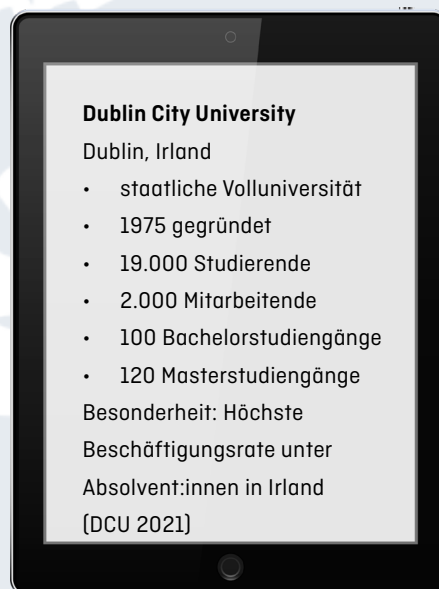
**Dublin City University**
Dublin, Irland

- staatliche Volluniversität
- 1975 gegründet
- 19.000 Studierende
- 2.000 Mitarbeitende
- 100 Bachelorstudiengänge
- 120 Masterstudiengänge

Besonderheit: Höchste Beschäftigungsrate unter Absolvent:innen in Irland (DCU 2021)